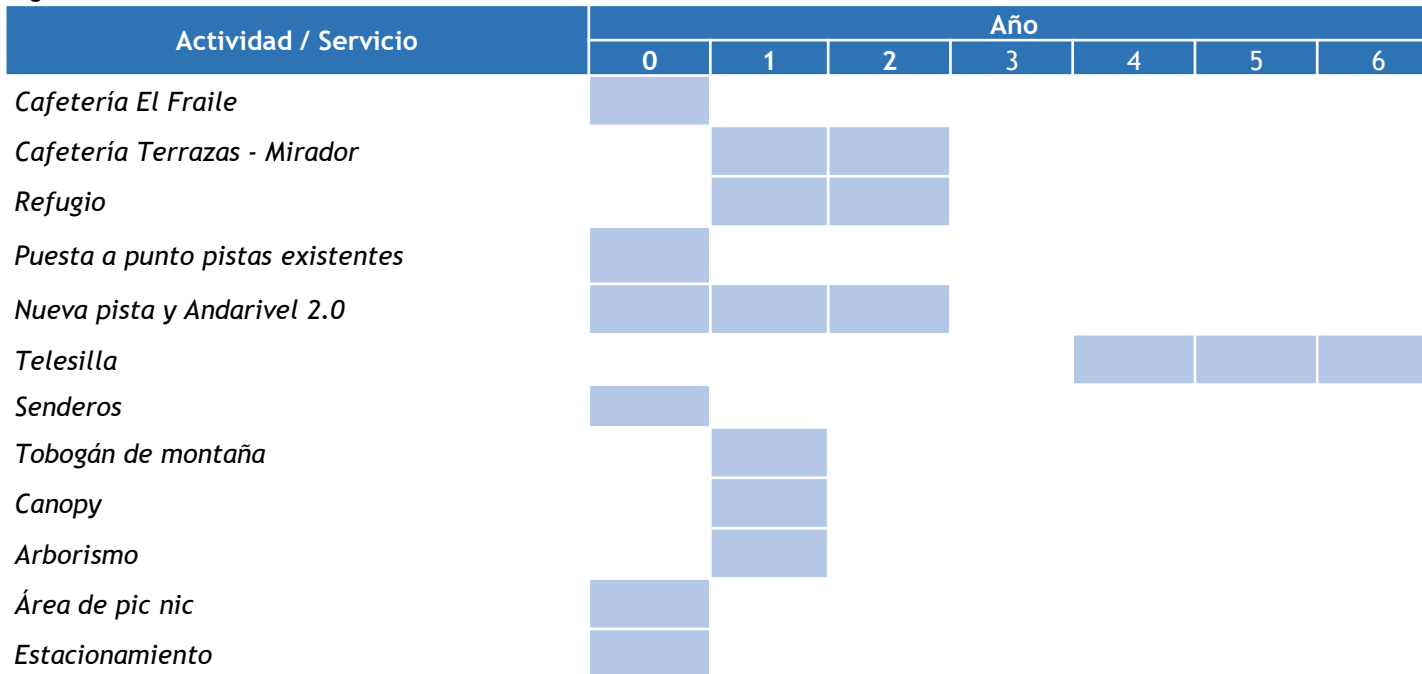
| Actividad / Servicio | Año 0 | 1 | 2 | 3 | 4 | 5 | 6 |
|---|---|---|---|---|---|---|---|
| Cafetería El Fraile | | | | | | | |
| Cafetería Terrazas - Mirador | | | | | | | |
| Refugio | | | | | | | |
| Puesta a punto pistas existentes | | | | | | | |
| Nueva pista y Andarivel 2.0 | | | | | | | |
| Telesilla | | | | | | | |
| Senderos | | | | | | | |
| Tobogán de montaña | | | | | | | |
| Canopy | | | | | | | |
| Arborismo | | | | | | | |
| Área de pic nic | | | | | | | |
| Estacionamiento | | | | | | | |